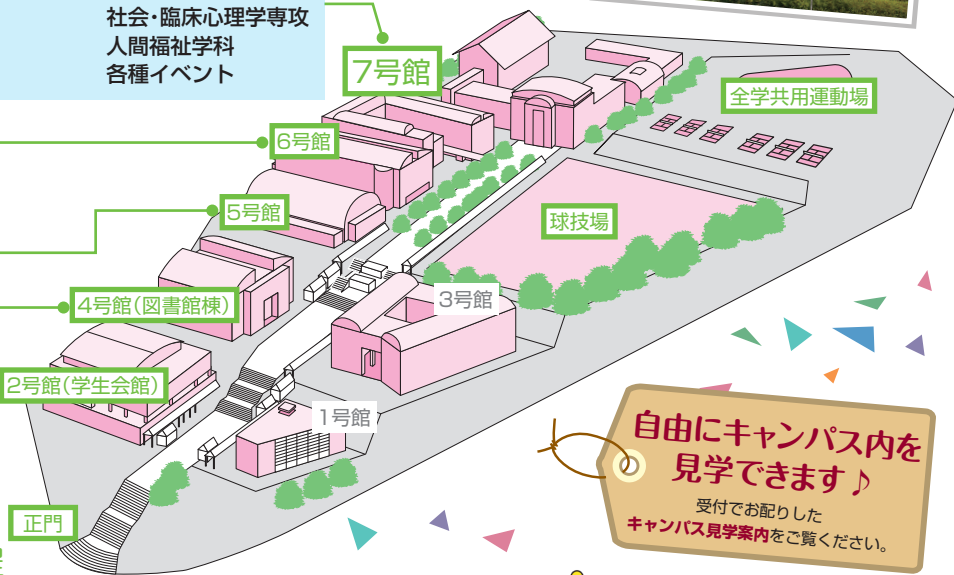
社会・臨床心理学専攻
人間福祉学科
各種イベント

7号館

6号館

5号館

4号館(図書館棟)

2号館(学生会館)

正門

全学共用運動場

球技場

3号館

1号館

自由にキャンパス内を見学できます♪

受付でお配りした
キャンパス見学案内をご覧ください。